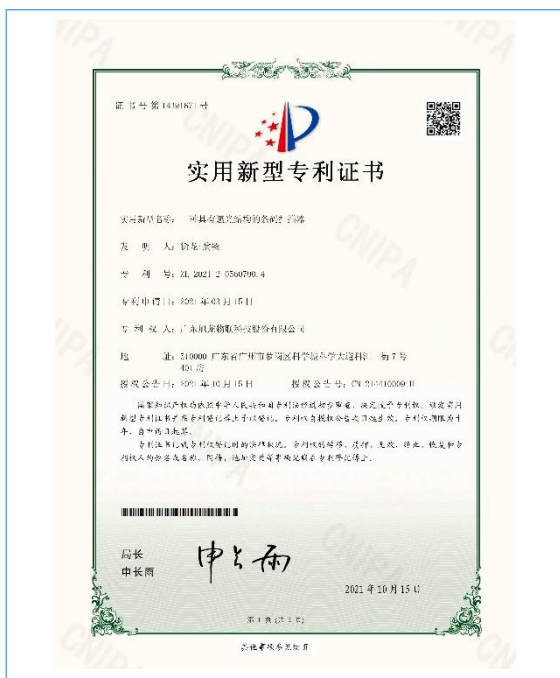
证书号第14391871号

实用新型专利证书

实用新型名称：一种具有散热结构的控制器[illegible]

发 明 人：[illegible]

专 利 号：ZL 2021 2 0560790.4

专利申请日：2021年03月18日

专 利 权 人：广东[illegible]股份有限公司

地 址：510000 广东省广州市黄埔区科学城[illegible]号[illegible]

授权公告日：2021年10月15日　　授权公告号：CN 214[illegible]U

国家知识产权局依照中华人民共和国专利法经过初步审查，决定授予专利权，颁发实用新型专利证书并在专利登记簿上予以登记。专利权自授权公告之日起生效。专利权期限为十年，自申请日起算。

专利证书记载专利权登记时的法律状况。专利权的转移、质押、无效、终止、恢复和专利权人的姓名或名称、国籍、地址变更等事项记载在专利登记簿上。

局长
申长雨

申长雨

2021年10月15日

第1页（共1页）

其他事项参见背面

CNIPA